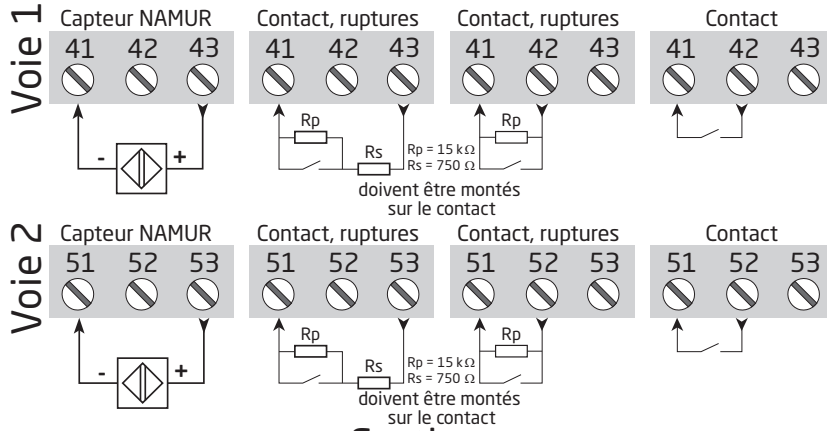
Voie 1

Capteur NAMUR
41 42 43
- +

Contact, ruptures
41 42 43
Rp
Rs
Rp = 15 kΩ
Rs = 750 Ω
doivent être montés sur le contact

Contact, ruptures
41 42 43
Rp

Contact
41 42 43

Voie 2

Capteur NAMUR
51 52 53
- +

Contact, ruptures
51 52 53
Rp
Rs
Rp = 15 kΩ
Rs = 750 Ω
doivent être montés sur le contact

Contact, ruptures
51 52 53
Rp

Contact
51 52 53